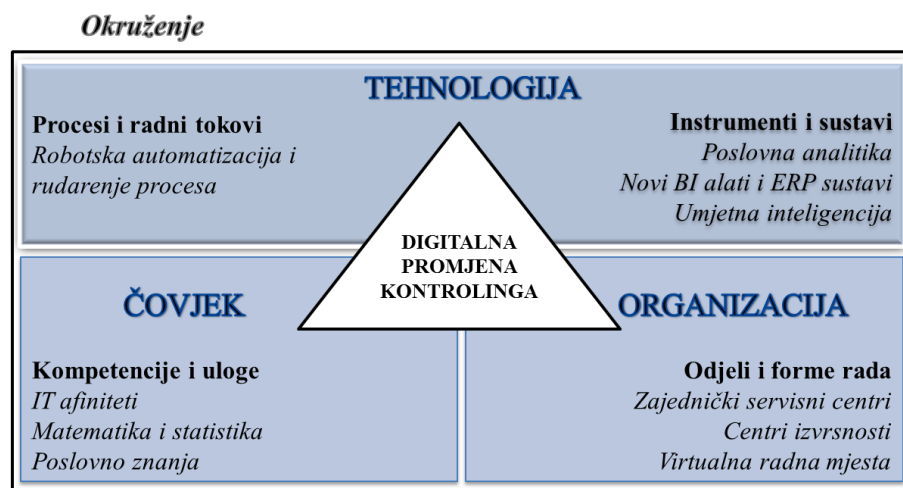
Okruženje

TEHNOLOGIJA

Procesi i radni tokovi
Robotska automatizacija i rudarenje procesa

Instrumenti i sustavi
Poslovna analitika
Novi BI alati i ERP sustavi
Umjetna inteligencija

DIGITALNA PROMJENA KONTROLINGA

ČOVJEK

Kompetencije i uloge
IT afiniteti
Matematika i statistika
Poslovno znanja

ORGANIZACIJA

Odjeli i forme rada
Zajednički servisni centri
Centri izvrsnosti
Virtualna radna mjesta